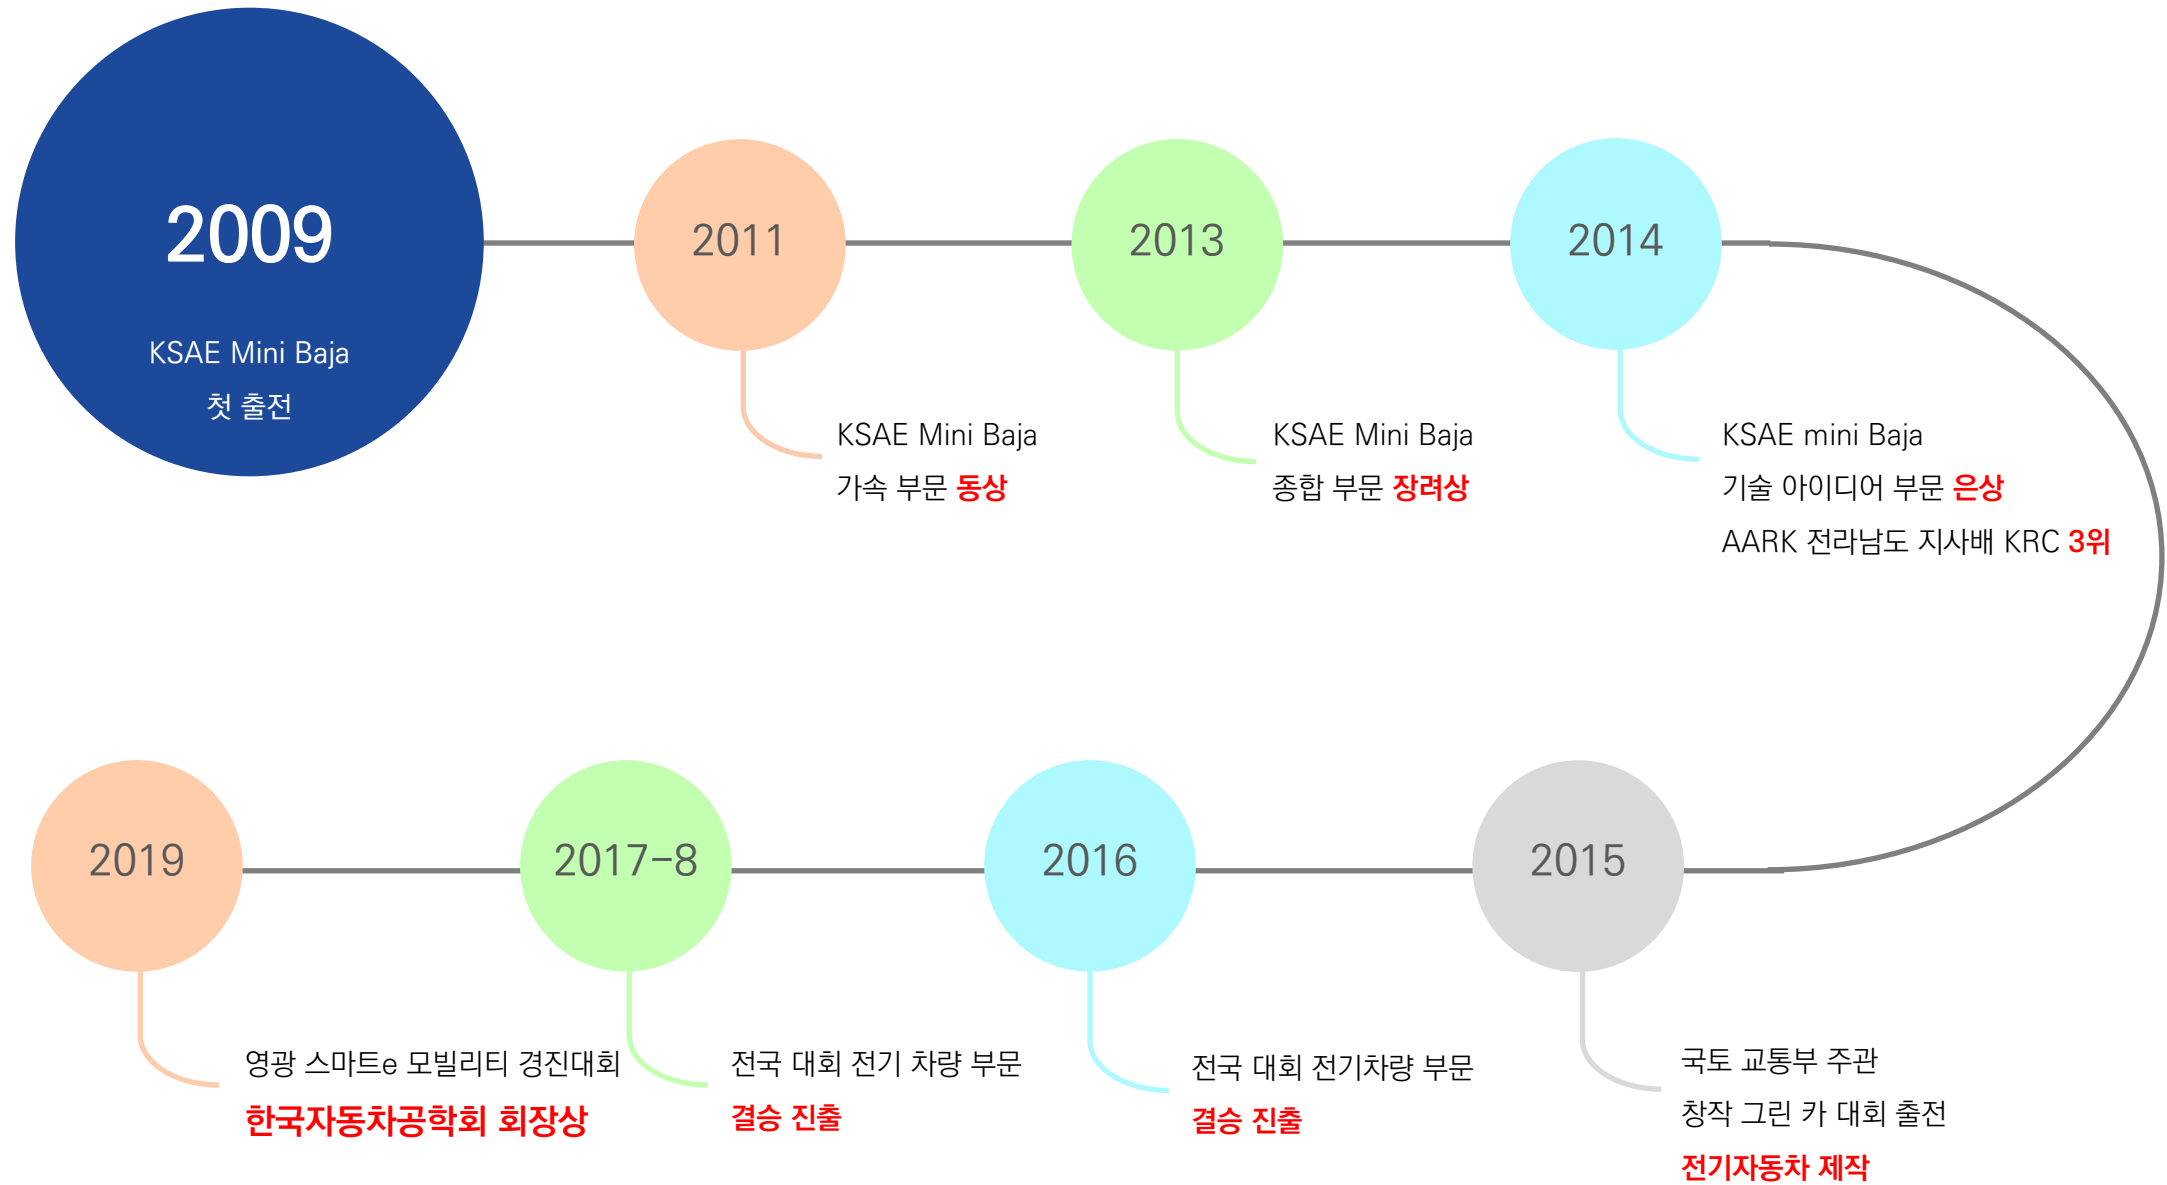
2009

KSAE Mini Baja
첫 출전

2011

KSAE Mini Baja
가속 부문 동상

2013

KSAE Mini Baja
종합 부문 장려상

2014

KSAE mini Baja
기술 아이디어 부문 은상
AARK 전라남도 지사배 KRC 3위

2019

영광 스마트e 모빌리티 경진대회
한국자동차공학회 회장상

2017-8

전국 대회 전기 차량 부문
결승 진출

2016

전국 대회 전기차량 부문
결승 진출

2015

국토 교통부 주관
창작 그린 카 대회 출전
전기자동차 제작